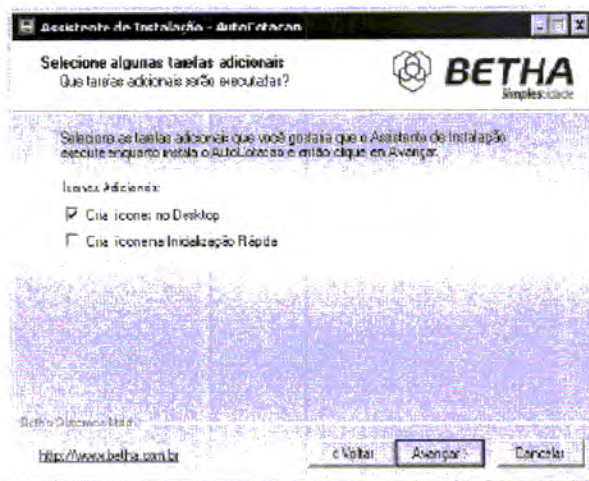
Assistente de Instalação - AutoCotacao

Selecione algumas tarefas adicionais
Que tarefas adicionais serão executadas?

BETHA
Simplesidade

Selecione as tarefas adicionais que você gostaria que o Assistente de Instalação execute enquanto instala o AutoCotacao e então clique em Avançar.

Ícones Adicionais:

Criar ícone no Desktop

Criar ícone na Inicialização Rápida

Betha Sistemas Ltda

http://www.betha.com.br

< Voltar

Avançar >

Cancelar